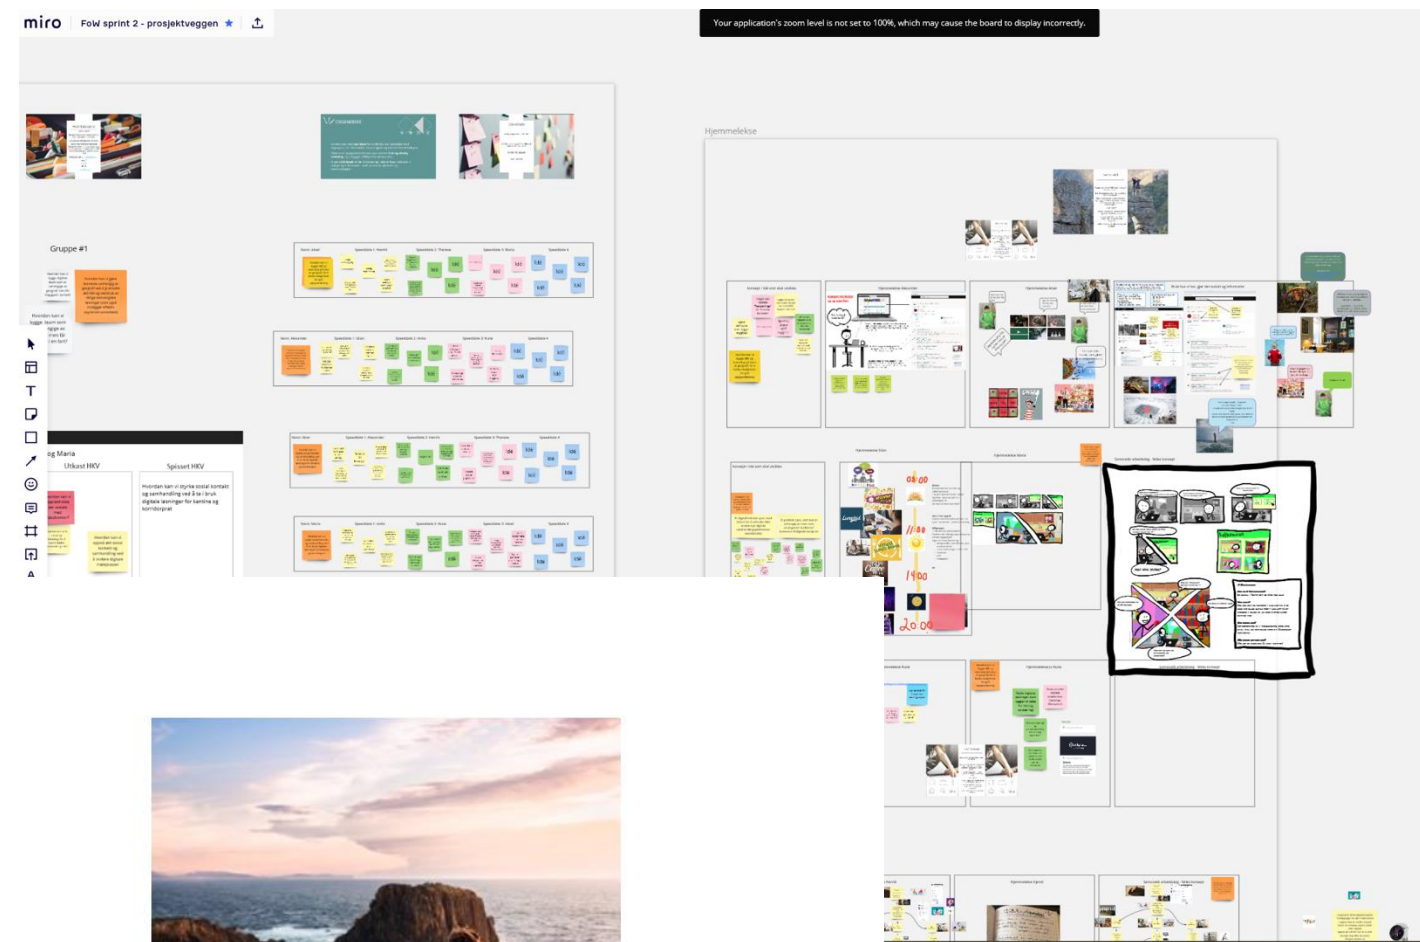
miro FoW sprint 2 - prosjektveggen

Your application's zoom level is not set to 100%, which may cause the board to display incorrectly.

Hjemmelekse

Gruppe #1

og Maria

Utkast HKV

Spisset HKV

Hvordan kan vi styrke sosial kontakt og samhandling ved å ta i bruk digitale løsninger for kantine og korridorprat

08:00

11:00

14:00

20:00